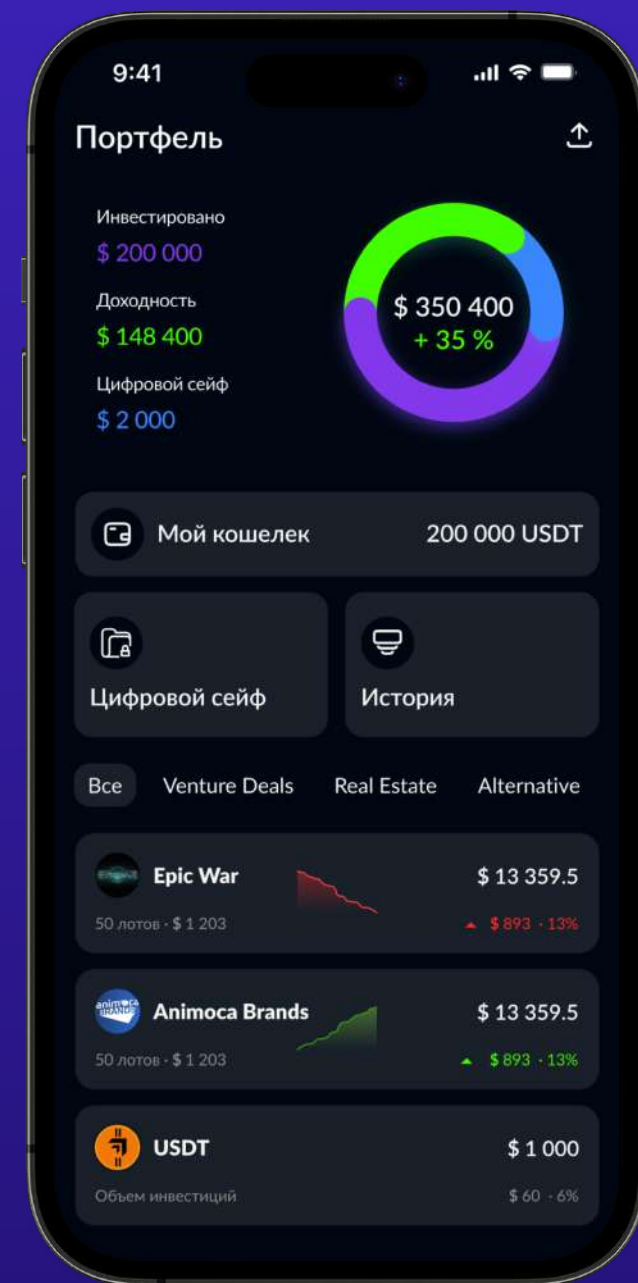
9:41

Портфель

Инвестировано
$ 200 000

Доходность
$ 148 400

Цифровой сейф
$ 2 000

$ 350 400
+ 35 %

Мой кошелек 200 000 USDT

Цифровой сейф

История

Все Venture Deals Real Estate Alternative

Epic War
50 лотов · $ 1 203
$ 13 359.5
$ 893 · 13%

Animoca Brands
50 лотов · $ 1 203
$ 13 359.5
$ 893 · 13%

USDT
Объем инвестиций
$ 1 000
$ 60 · 6%